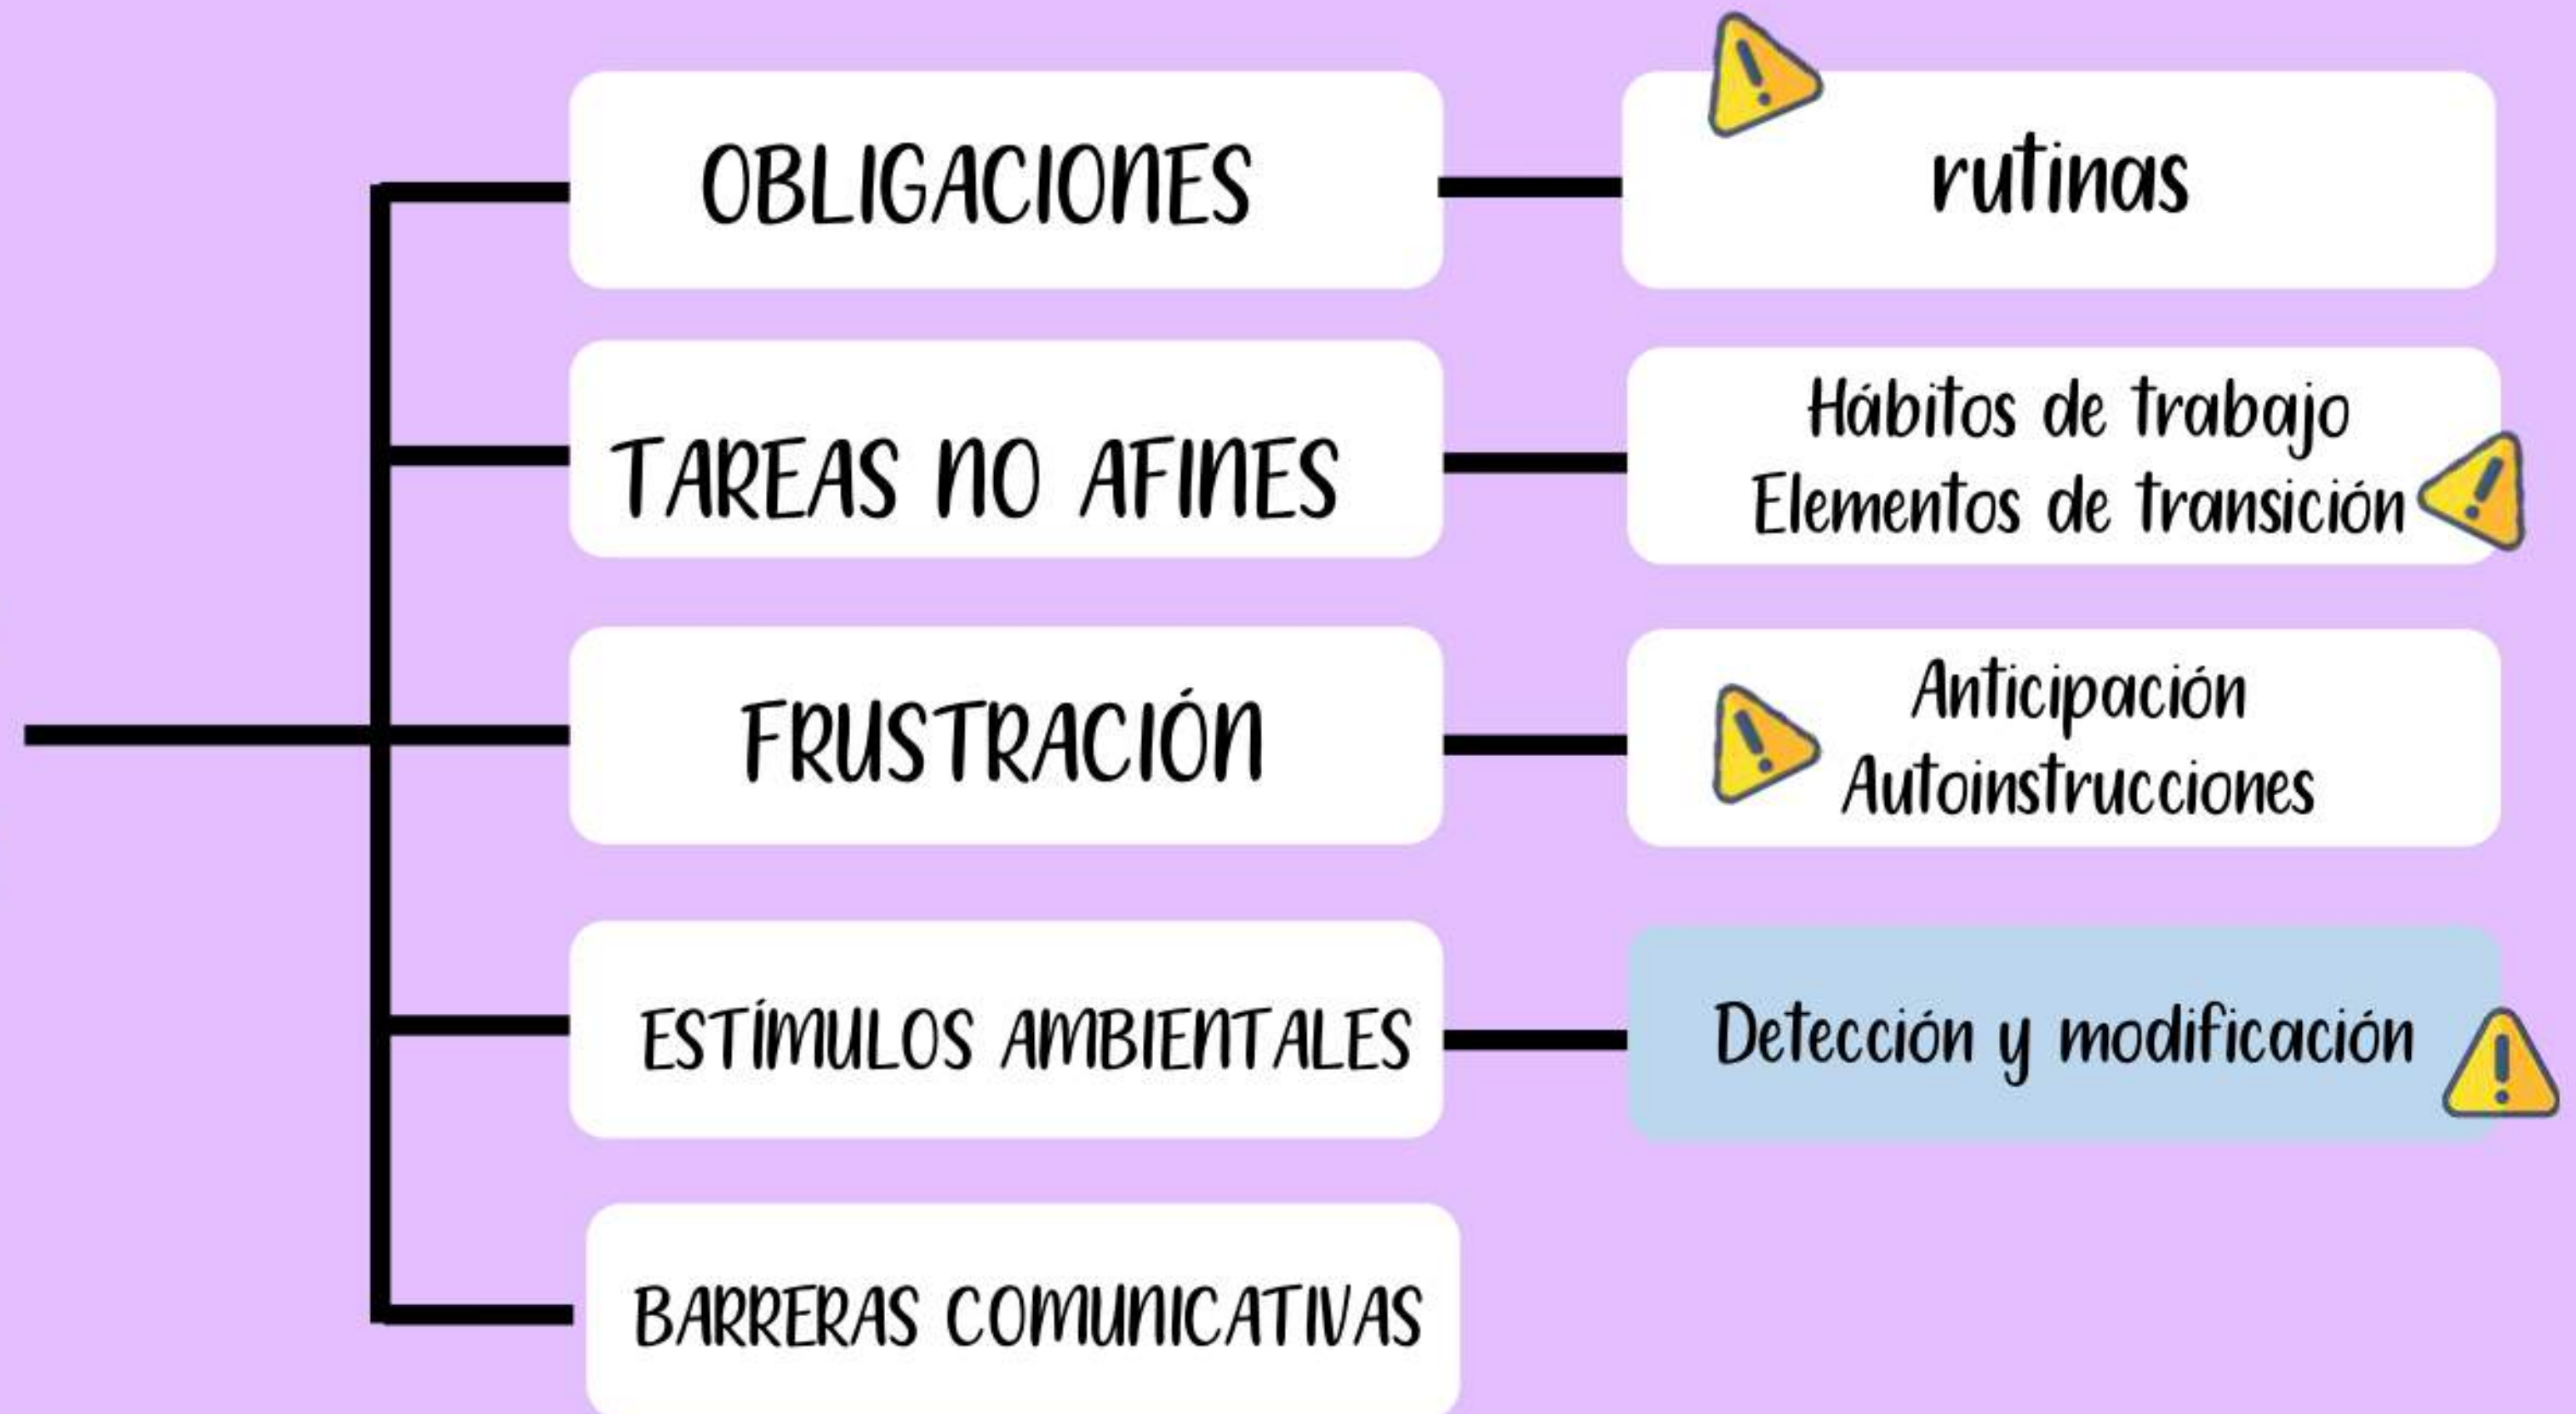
OBLIGACIONES

rutinas

TAREAS NO AFINES

Hábitos de trabajo
Elementos de transición

FRUSTRACIÓN

Anticipación
Autoinstrucciones

ESTÍMULOS AMBIENTALES

Detección y modificación

BARRERAS COMUNICATIVAS